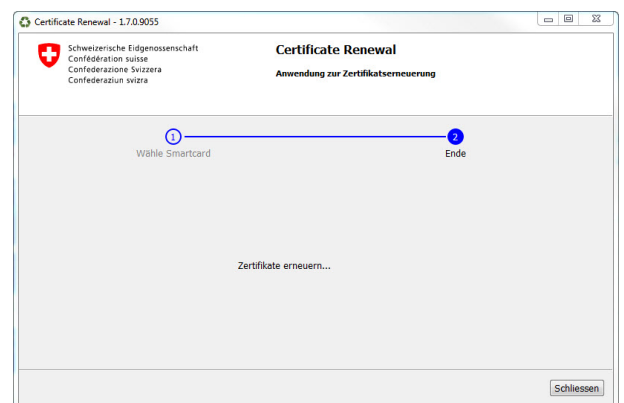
Certificate Renewal - 1.7.0.9055

Schweizerische Eidgenossenschaft
Confédération suisse
Confederazione Svizzera
Confederaziun svizra

Certificate Renewal

Anwendung zur Zertifikatserneuerung

1
Wähle Smartcard

2
Ende

Zertifikate erneuern...

Schliessen